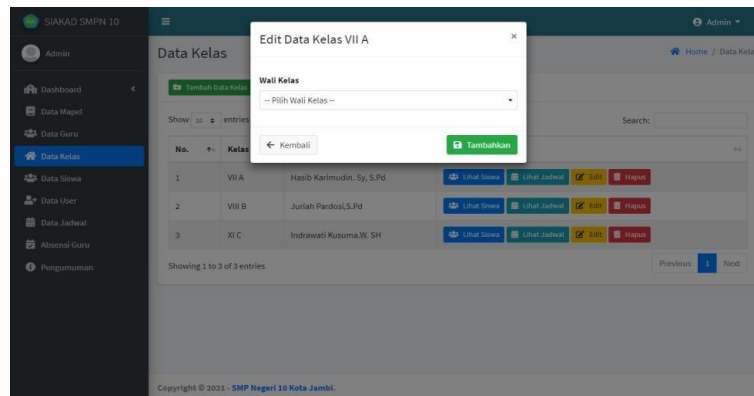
SIAKAD SMPN 10

Admin

Dashboard
Data Mapel
Data Guru
Data Kelas
Data Siswa
Data User
Data Jadwal
Absensi Guru
Pengumuman

Admin

Data Kelas

Home / Data Kelas

Tambah Data Kelas

Show 10 entries

Search:

| No. | Kelas | | |
|---|---|---|---|
| 1 | VII A | Hasib Karimudin. Sy, S.Pd | Lihat Siswa · Lihat Jadwal · Edit · Hapus |
| 2 | VIII B | Juriah Pardosi,S.Pd | Lihat Siswa · Lihat Jadwal · Edit · Hapus |
| 3 | XI C | Indrawati Kusuma.W, SH | Lihat Siswa · Lihat Jadwal · Edit · Hapus |

Showing 1 to 3 of 3 entries

Previous 1 Next

Edit Data Kelas VII A

×

Wali Kelas

-- Pilih Wali Kelas --

← Kembali

Tambahkan

Copyright © 2021 - SMP Negeri 10 Kota Jambi.